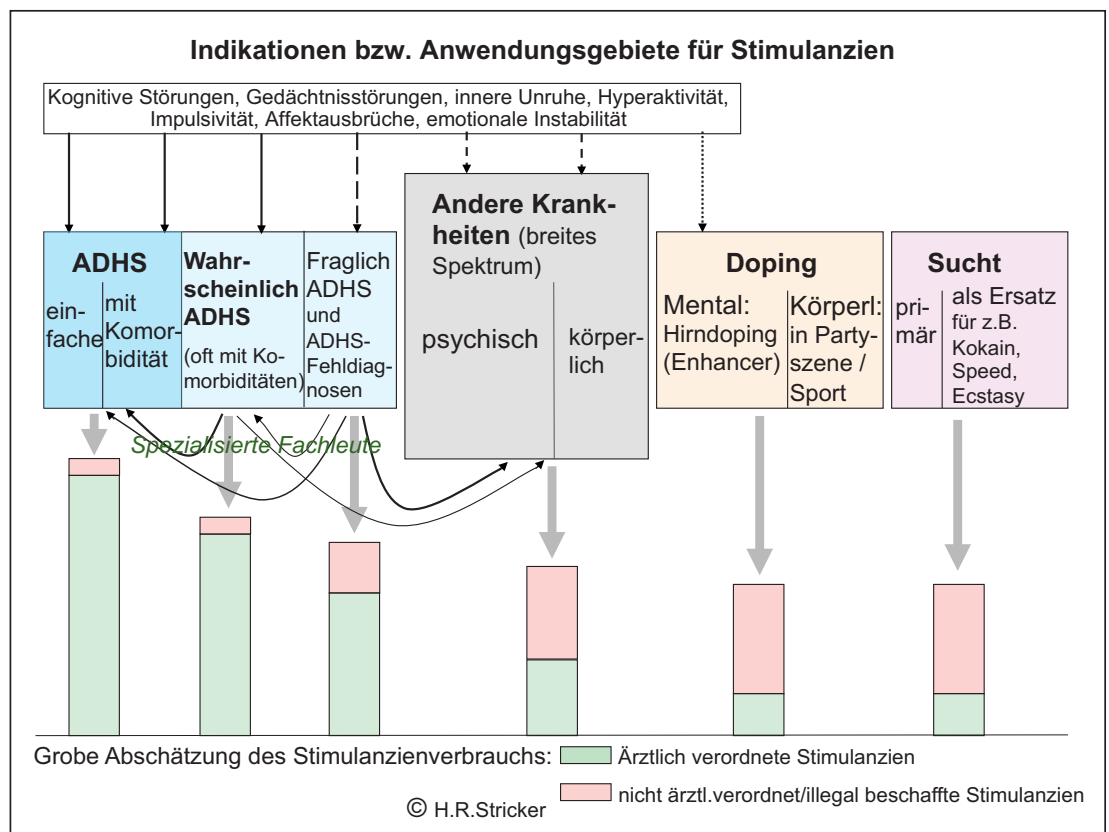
Indikationen bzw. Anwendungsgebiete für Stimulanzien

Kognitive Störungen, Gedächtnisstörungen, innere Unruhe, Hyperaktivität, Impulsivität, Affektausbrüche, emotionale Instabilität

ADHS
einfache
mit Komorbidität

Wahrscheinlich ADHS
(oft mit Komorbiditäten)

Fraglich ADHS und ADHS-Fehldiagnosen

Andere Krankheiten (breites Spektrum)
psychisch
körperlich

Doping
Mental: Hirndoping (Enhancer)
Körperl: in Partyszene / Sport

Sucht
primär
als Ersatz für z.B. Kokain, Speed, Ecstasy

Spezialisierte Fachleute

Grobe Abschätzung des Stimulanzienverbrauchs: Ärztlich verordnete Stimulanzien

nicht ärztl.verordnet/illegal beschaffte Stimulanzien

© H.R.Stricker